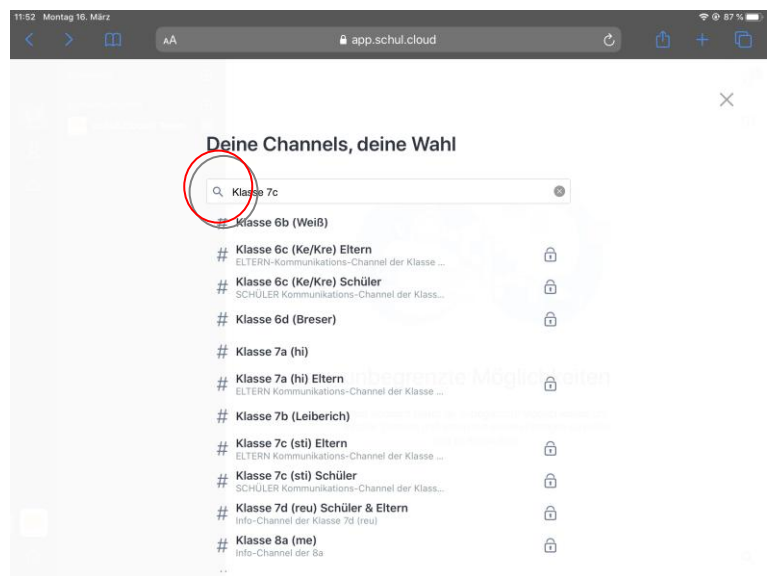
11:52 Montag 16. März

87 %

AA

app.schul.cloud

Deine Channels, deine Wahl

Klasse 7c

# Klasse 6b (Weiß)

# Klasse 6c (Ke/Kre) Eltern
ELTERN-Kommunikations-Channel der Klasse ...

# Klasse 6c (Ke/Kre) Schüler
SCHÜLER Kommunikations-Channel der Klass...

# Klasse 6d (Breser)

# Klasse 7a (hi)

# Klasse 7a (hi) Eltern
ELTERN Kommunikations-Channel der Klasse ...

# Klasse 7b (Leiberich)

# Klasse 7c (sti) Eltern
ELTERN Kommunikations-Channel der Klasse ...

# Klasse 7c (sti) Schüler
SCHÜLER Kommunikations-Channel der Klass...

# Klasse 7d (reu) Schüler & Eltern
Info-Channel der Klasse 7d (reu)

# Klasse 8a (me)
Info-Channel der 8a

unbegrenzte Möglichkeiten